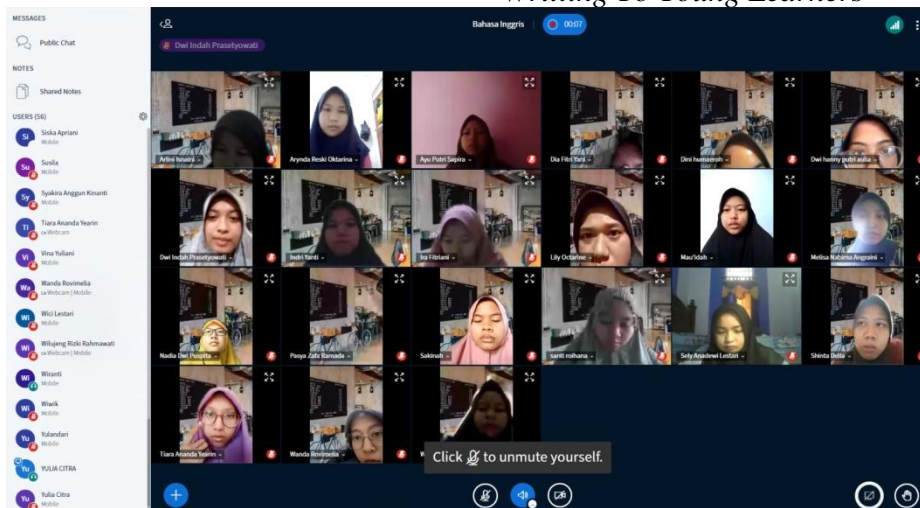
Writing To Young Learners

MESSAGES
Public Chat
NOTES
Shared Notes
USERS (56)
SI Siska Apriani Mobile
Su Susila Mobile
Sy Syakira Anggun Kinanti Mobile
TI Tiara Ananda Yearin Webcam
VI Vina Yuliani Mobile
Wa Wanda Rovimelia Webcam | Mobile
WI Wici Lestari Mobile
WI Wilujeng Rizki Rahmawati Webcam | Mobile
WI Wiranti Mobile
WI Wiwik Mobile
Yu Yulandari Mobile
Yu YULIA CITRA
Yu Yulia Citra Mobile

Bahasa Inggris 00:07
Dwi Indah Prasetyowati

Arlini Ilasaira
Arynda Reski Oktarina
Ayu Putri Sapira
Dia Fitri Yani
Dini Isumaeroh
Dwi hanny putri aulia
Dwi Indah Prasetyowati
Indri Yanti
Ira Fitriani
Lily Octarine
Mau'idah
Melisa Natasya Angraini
Nadia Dwi Puspita
Pasya Zafa Ramada
Sakinah
santi rohana
Sely Anadewi Lestari
Shinta Bella
Tiara Ananda Yearin
Wanda Rovimelia
W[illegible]

Click to unmute yourself.